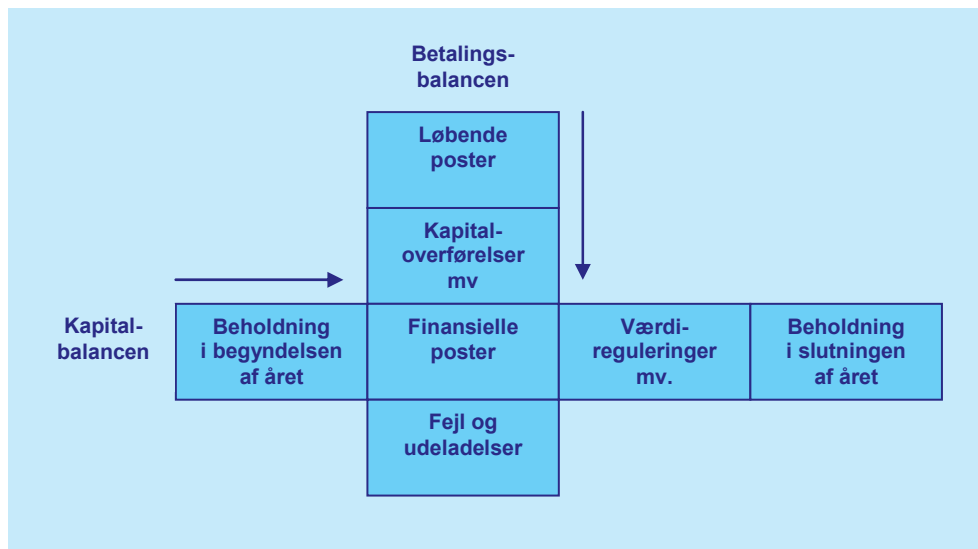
Betalings-
balancen

Løbende poster

Kapital-
overførelser mv

Kapital-
balancen

Beholdning i begyndelsen af året

Finansielle poster

Værdi-
reguleringer mv.

Beholdning i slutningen af året

Fejl og udeladelser